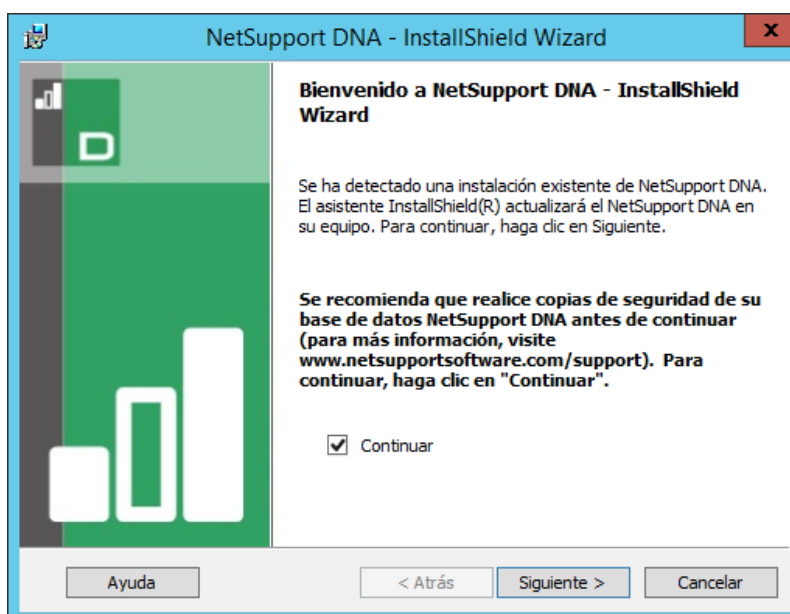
NetSupport DNA - InstallShield Wizard

x

Bienvenido a NetSupport DNA - InstallShield Wizard

Se ha detectado una instalación existente de NetSupport DNA. El asistente InstallShield(R) actualizará el NetSupport DNA en su equipo. Para continuar, haga clic en Siguiente.

Se recomienda que realice copias de seguridad de su base de datos NetSupport DNA antes de continuar (para más información, visite www.netsupportsoftware.com/support). Para continuar, haga clic en "Continuar".

Continuar

Ayuda

< Atrás

Siguiente >

Cancelar